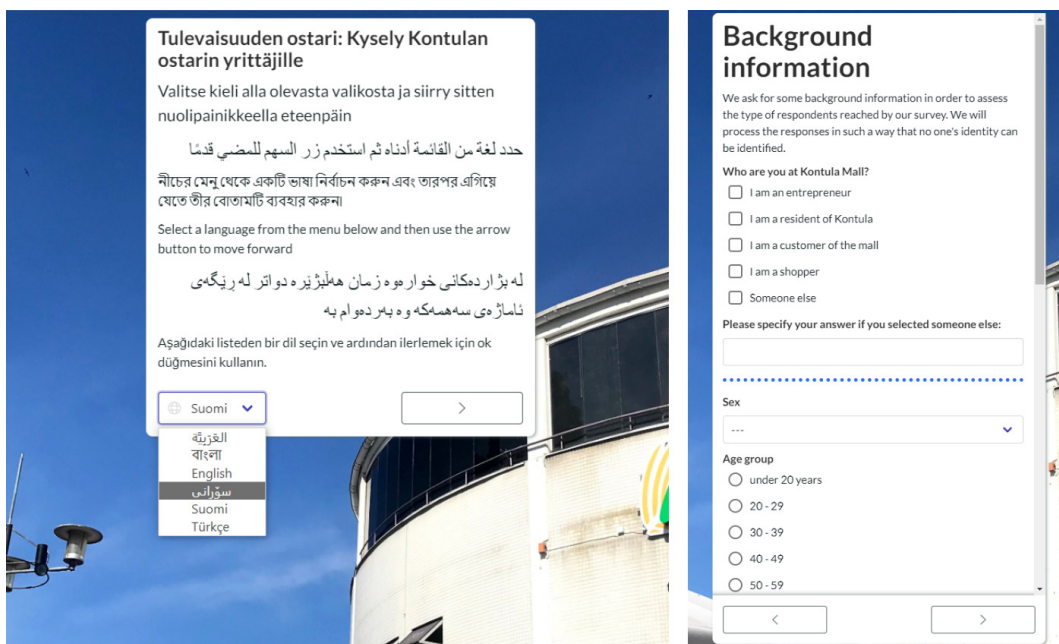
Tulevaisuuden ostari: Kysely Kontulan ostarin yrittäjille

Valitse kieli alla olevasta valikosta ja siirry sitten nuolipainikkeella eteenpäin

حدد لغة من القائمة أدناه ثم استخدم زر السهم للمضي قدمًا

নীচের মেনু থেকে একটি ভাষা নির্বাচন করুন এবং তারপর এগিয়ে যেতে তীর বোতামটি ব্যবহার করুন৷

Select a language from the menu below and then use the arrow button to move forward

لە ڕیزی خوارەوە زمانێک هەڵبژێرە دواتر لە ڕێگەی ئاماژەی سەهمەکەوە بەردەوام بە

Aşağıdaki listeden bir dil seçin ve ardından ilerlemek için ok düğmesini kullanın.

Suomi

>

العَرَبِيَّة
বাংলা
English
سۆرانی
Suomi
Türkçe

Background information

We ask for some background information in order to assess the type of respondents reached by our survey. We will process the responses in such a way that no one's identity can be identified.

Who are you at Kontula Mall?

I am an entrepreneur

I am a resident of Kontula

I am a customer of the mall

I am a shopper

Someone else

Please specify your answer if you selected someone else:

Sex

---

Age group

under 20 years

20 - 29

30 - 39

40 - 49

50 - 59

<

>